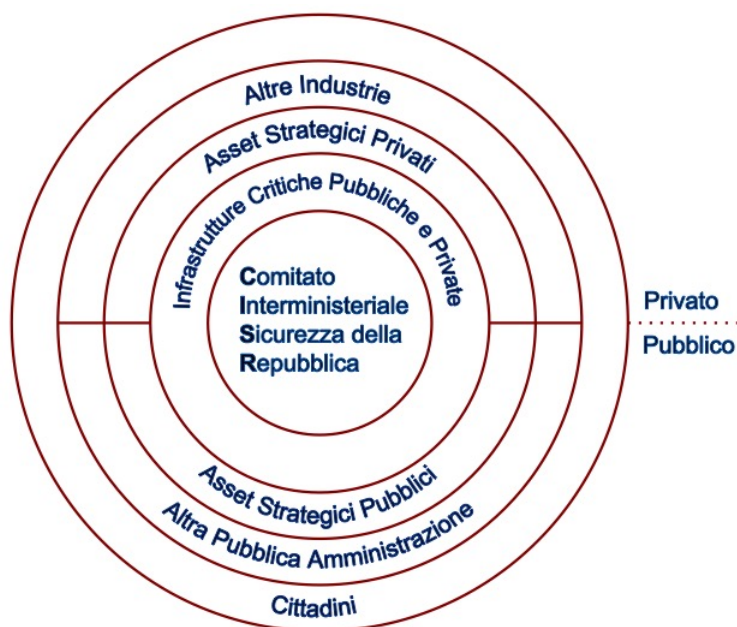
Altre Industrie

Asset Strategici Privati

Infrastrutture Critiche Pubbliche e Private

Comitato
Interministeriale
Sicurezza della
Repubblica

Privato

Pubblico

Asset Strategici Pubblici

Altra Pubblica Amministrazione

Cittadini